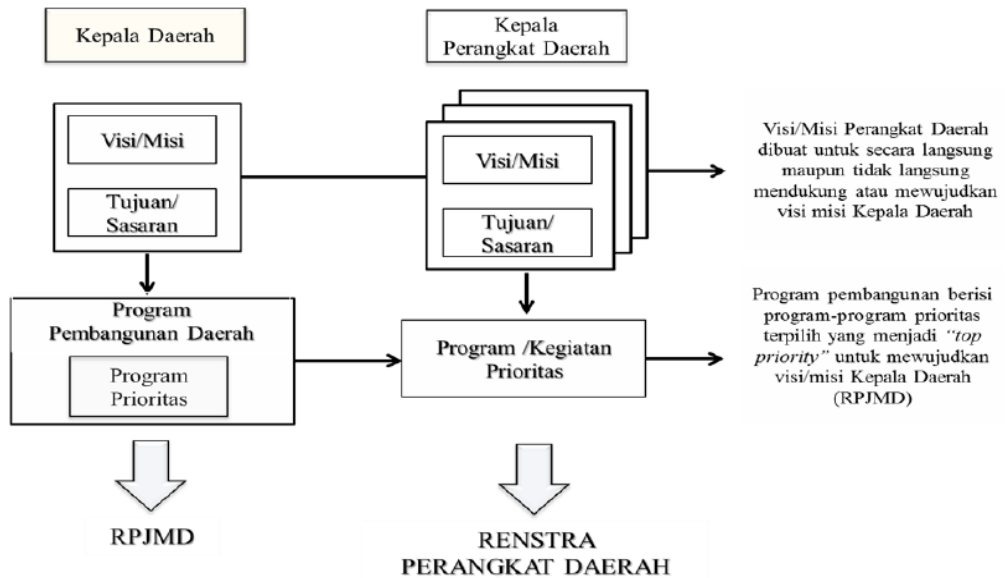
Kepala Daerah

Kepala Perangkat Daerah

Visi/Misi

Tujuan/ Sasaran

Visi/Misi

Tujuan/ Sasaran

Visi/Misi Perangkat Daerah dibuat untuk secara langsung maupun tidak langsung mendukung atau mewujudkan visi misi Kepala Daerah

Program Pembangunan Daerah

Program Prioritas

Program /Kegiatan Prioritas

Program pembangunan berisi program-program prioritas terpilih yang menjadi *"top priority"* untuk mewujudkan visi/misi Kepala Daerah (RPJMD)

RPJMD

RENSTRA PERANGKAT DAERAH